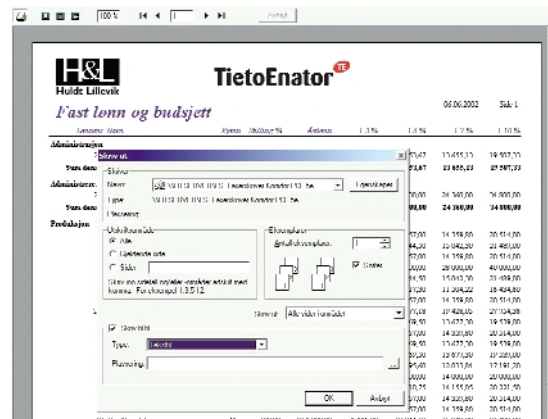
100 % 1 Avbryt

H&L
Huldt Lillevik

TietoEnator

Fast lønn og budsjett

06.06.2002 Side 1

Ansatt Navn Kostn. Stilling % Årslønn 1.3 % 1.5 % 1.7 % 1.10 %

Administrasjon

Sum dep

Administrasjon

Sum dep

Produksjon

Skriv ut

Skriver

Navn: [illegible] Egenskaper

Type: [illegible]

Plassering:

Utskriftsområde

Alle

Gjeldende side

Sider:

Skriv inn sidenumre og/eller områder adskilt med komma. For eksempel 1,3,5-12

Eksemplarer

Antall eksemplarer: 1

Sorter

Skriv ut: Alle sider i området

Skriv til fil

Type:

Plassering:

OK Avbryt

15 455,12 19 507,20
23 655,23 29 567,23
24 340,00 24 000,00
24 340,00 34 000,00
14 339,80 20 514,00
15 042,30 21 480,00
14 339,80 20 514,00
28 000,00 40 000,00
15 043,30 21 459,00
11 504,22 16 434,80
14 339,80 20 514,00
17 426,00 27 704,26
13 477,20 19 139,00
13 477,20 19 139,00
14 339,80 20 514,00
13 677,30 19 530,00
12 011,81 17 161,20
14 000,00 20 000,00
15 155,05 20 231,50
14 339,80 20 514,00
14 339,80 20 514,00